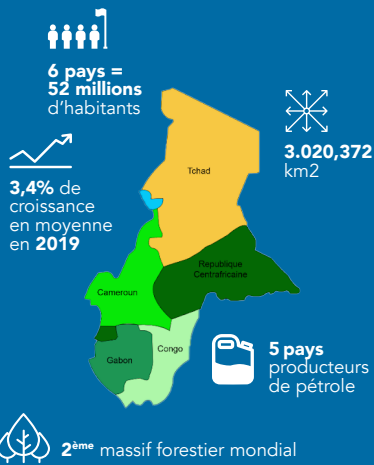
6 pays = 52 millions d'habitants

3.020,372 km2

3,4% de croissance en moyenne en 2019

Tchad

Republique Centrafricaine

Cameroun

Gabon

Congo

5 pays producteurs de pétrole

2ème massif forestier mondial